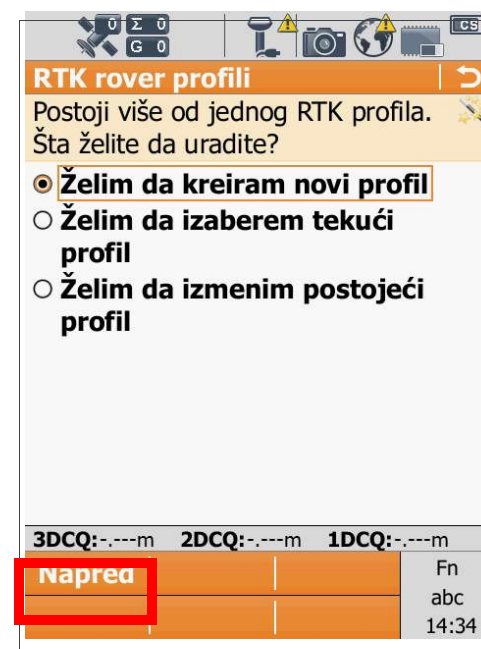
0 Σ 0
G 0
CS

RTK rover profili

Postoji više od jednog RTK profila. Šta želite da uradite?

Želim da kreiram novi profil
Želim da izaberem tekući profil
Želim da izmenim postojeći profil

3DCQ:-.---m 2DCQ:-.---m 1DCQ:-.---m

Napred

Fn
abc
14:34